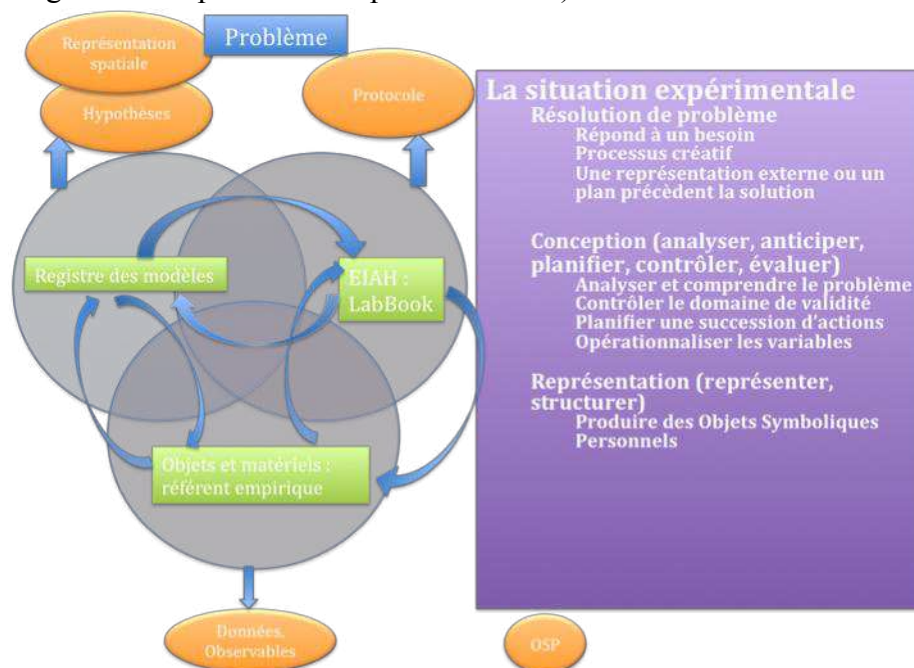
Représentation spatiale

Problème

Hypothèses

Protocole

Registre des modèles

EIAH : LabBook

Objets et matériels : référent empirique

Données, Observables

OSP

La situation expérimentale
Résolution de problème
Répond à un besoin
Processus créatif
Une représentation externe ou un plan précèdent la solution

Conception (analyser, anticiper, planifier, contrôler, évaluer)
Analyser et comprendre le problème
Contrôler le domaine de validité
Planifier une succession d'actions
Opérationnaliser les variables

Représentation (représenter, structurer)
Produire des Objets Symboliques Personnels